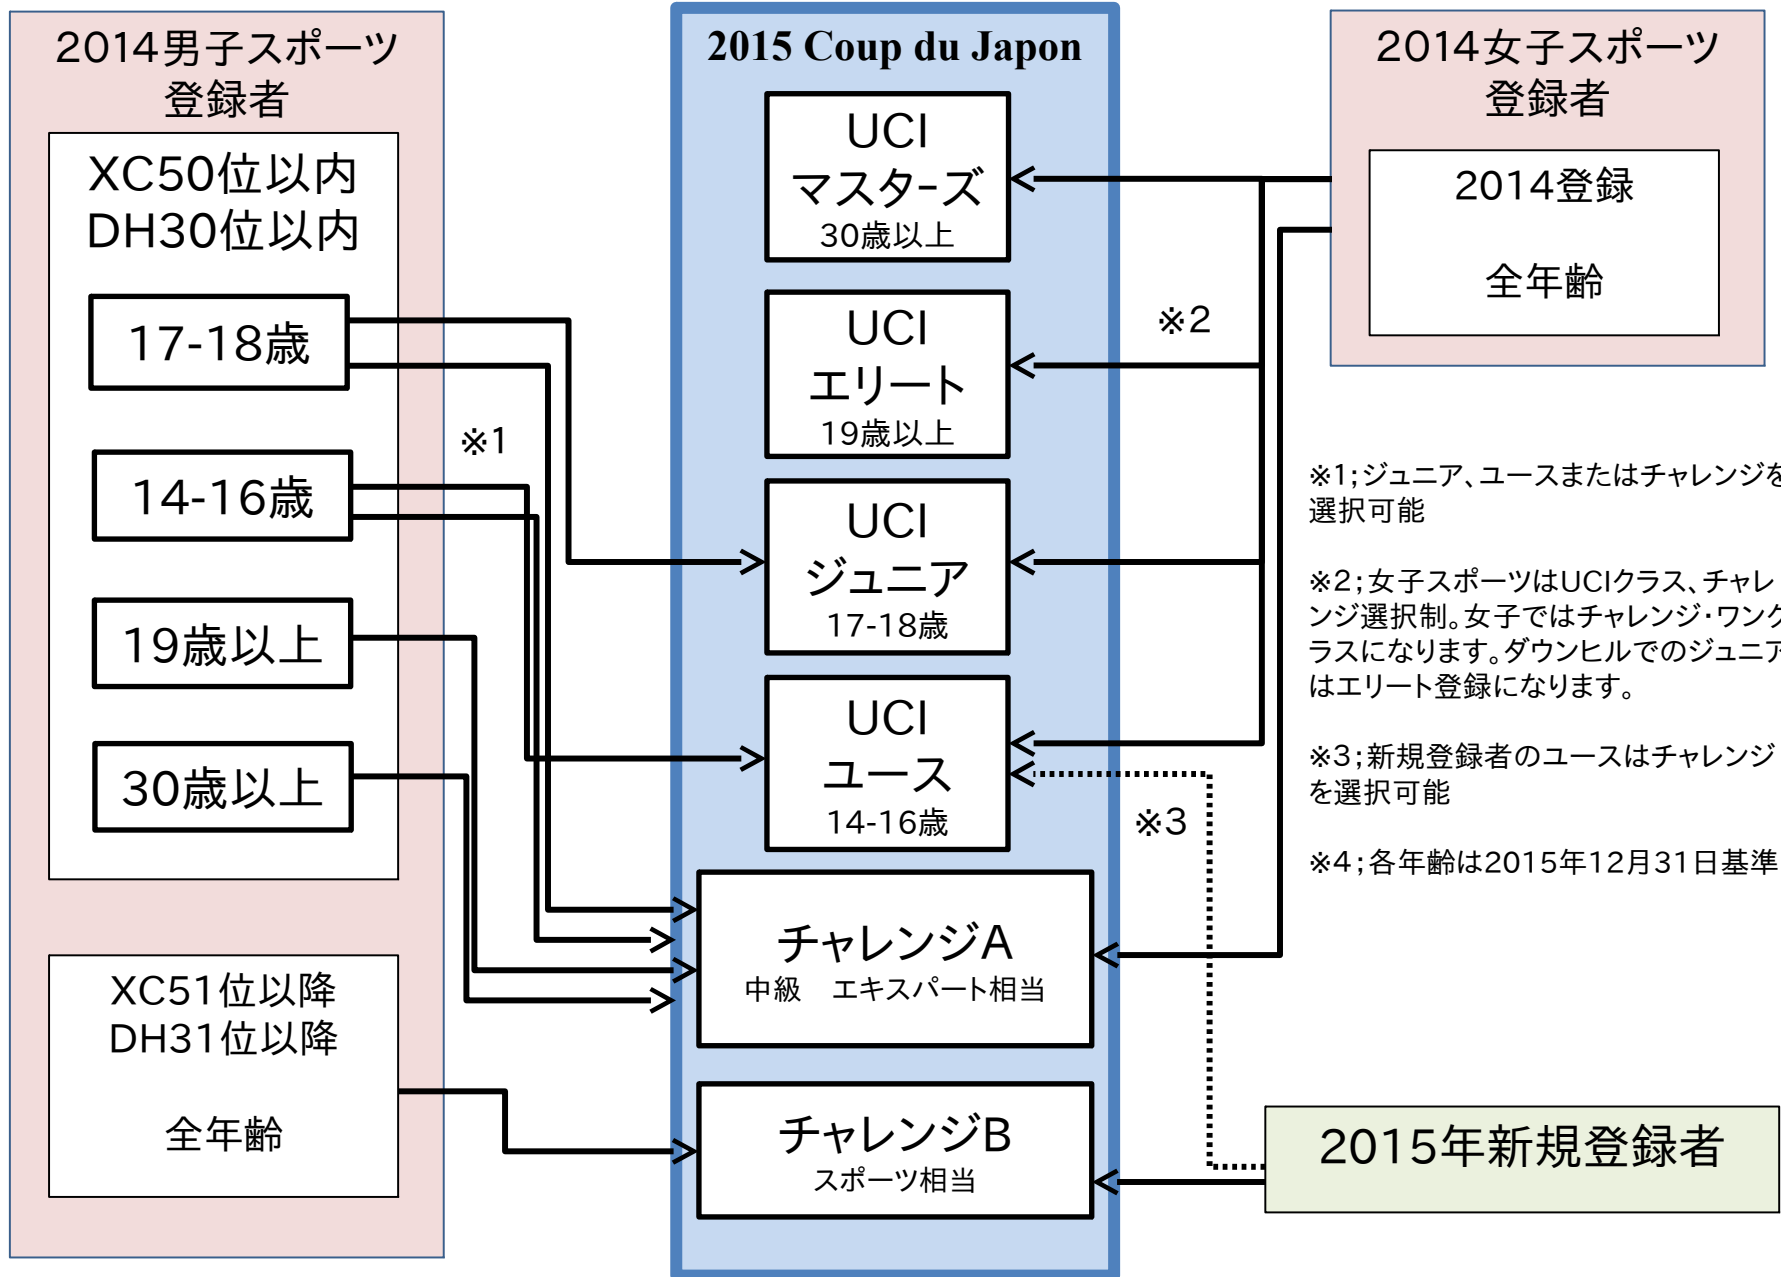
2014男子スポーツ登録者

XC50位以内
DH30位以内

17-18歳

14-16歳

19歳以上

30歳以上

XC51位以降
DH31位以降

全年齢

※1

2015 Coup du Japon

UCI
マスターズ
30歳以上

UCI
エリート
19歳以上

UCI
ジュニア
17-18歳

UCI
ユース
14-16歳

チャレンジA
中級　エキスパート相当

チャレンジB
スポーツ相当

2014女子スポーツ登録者

2014登録

全年齢

※2

※3

※1;ジュニア、ユースまたはチャレンジを選択可能

※2;女子スポーツはUCIクラス、チャレンジ選択制。女子ではチャレンジ・ワンクラスになります。ダウンヒルでのジュニアはエリート登録になります。

※3;新規登録者のユースはチャレンジを選択可能

※4;各年齢は2015年12月31日基準

2015年新規登録者